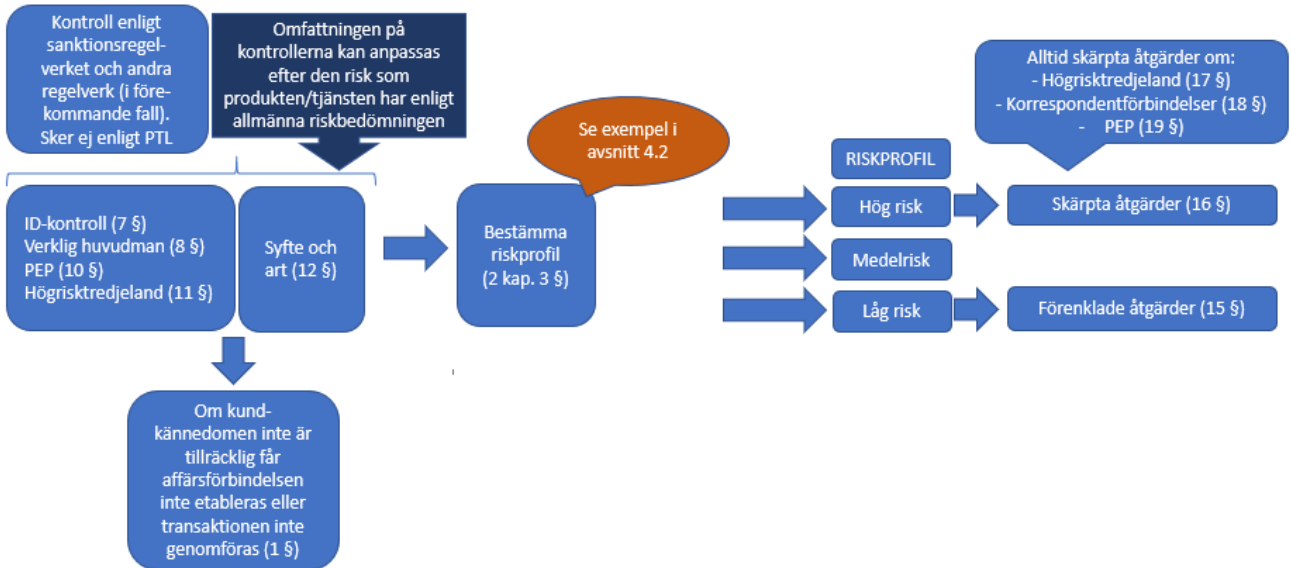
Kontroll enligt sanktionsregelverket och andra regelverk (i förekommande fall). Sker ej enligt PTL

Omfattningen på kontrollerna kan anpassas efter den risk som produkten/tjänsten har enligt allmänna riskbedömningen

ID-kontroll (7 §)
Verklig huvudman (8 §)
PEP (10 §)
Högrisktredjeland (11 §)

Syfte och art (12 §)

Om kundkännedomen inte är tillräcklig får affärsförbindelsen inte etableras eller transaktionen inte genomföras (1 §)

Se exempel i avsnitt 4.2

Bestämma riskprofil (2 kap. 3 §)

RISKPROFIL

Hög risk

Medelrisk

Låg risk

Alltid skärpta åtgärder om:
- Högrisktredjeland (17 §)
- Korrespondentförbindelser (18 §)
- PEP (19 §)

Skärpta åtgärder (16 §)

Förenklade åtgärder (15 §)